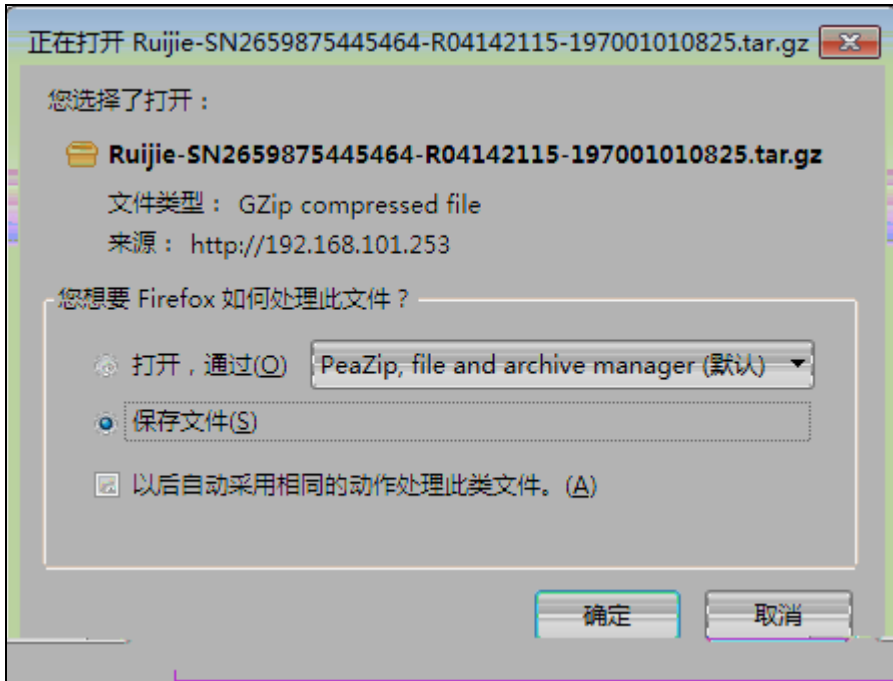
正在打开 Ruijie-SN2659875445464-R04142115-197001010825.tar.gz

您选择了打开：

Ruijie-SN2659875445464-R04142115-197001010825.tar.gz

文件类型： GZip compressed file

来源： http://192.168.101.253

您想要 Firefox 如何处理此文件？

打开，通过(O) PeaZip, file and archive manager (默认)

保存文件(S)

以后自动采用相同的动作处理此类文件。(A)

确定 取消